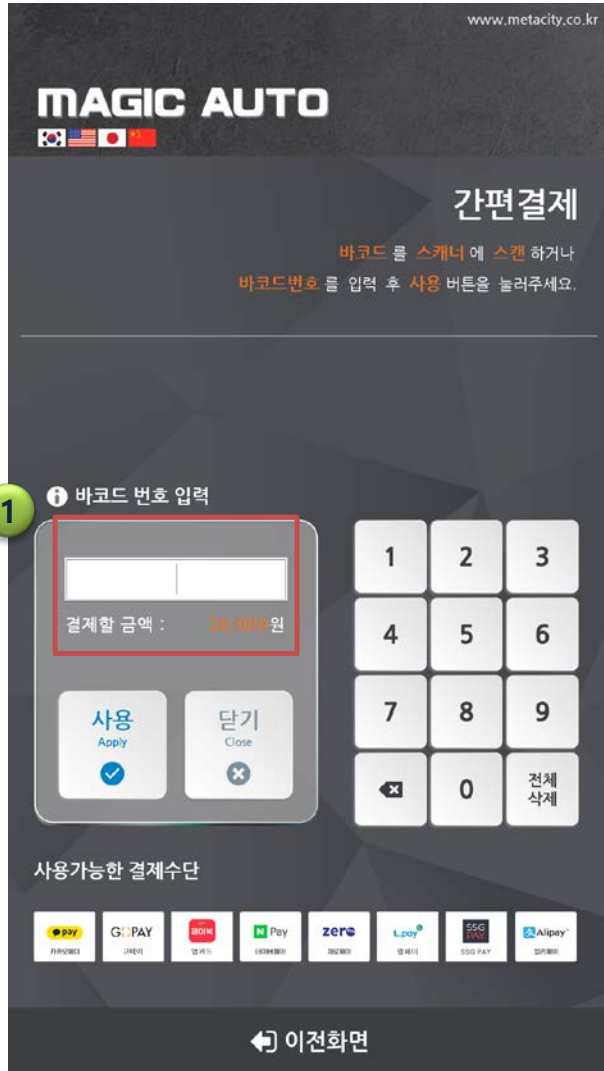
www.metacity.co.kr

MAGIC AUTO

간편결제

바코드 를 스캐너 에 스캔 하거나
바코드번호 를 입력 후 사용 버튼을 눌러주세요.

1

바코드 번호 입력

결제할 금액 : 28,000원

사용
Apply

닫기
Close

| 1 | 2 | 3 |
|---|---|---|
| 4 | 5 | 6 |
| 7 | 8 | 9 |
|  | 0 | 전체 삭제 |

사용가능한 결제수단

pay 카카오페이
GOPAY 고페이
페이북 엘페이
N Pay 네이버페이
zero 제로페이
L.pay 엘페이
SSG PAY SSG PAY
Alipay 알리페이

이전화면